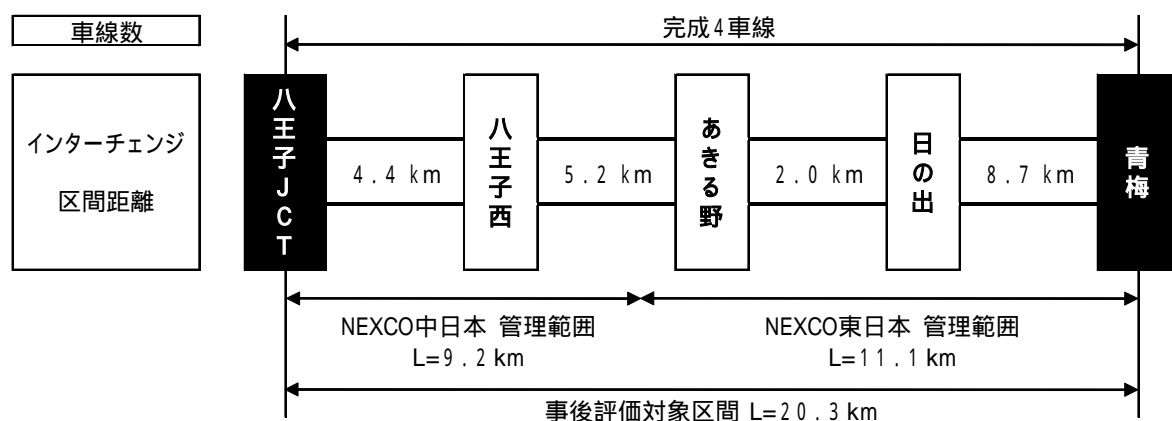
車線数

完成4車線

インターチェンジ

区間距離

八王子JCT

4.4 km

八王子西

5.2 km

あきる野

2.0 km

日の出

8.7 km

青梅

NEXCO中日本 管理範囲
L=9.2 km

NEXCO東日本 管理範囲
L=11.1 km

事後評価対象区間 L=20.3 km